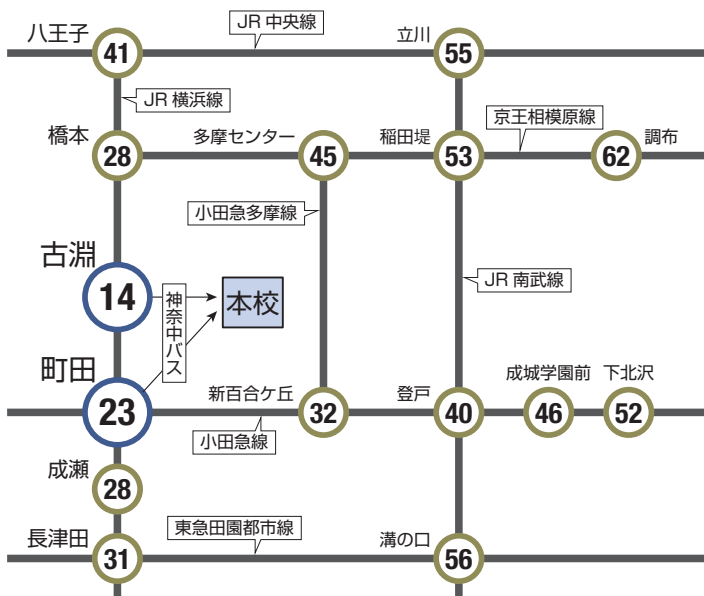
八王子
41
JR 中央線
立川
55
JR 横浜線
橋本
28
多摩センター
45
稲田堤
53
京王相模原線
調布
62
小田急多摩線
古淵
14
神奈中バス
本校
JR 南武線
町田
23
新百合ケ丘
32
登戸
40
成城学園前
46
下北沢
52
小田急線
成瀬
28
長津田
31
東急田園都市線
溝の口
56